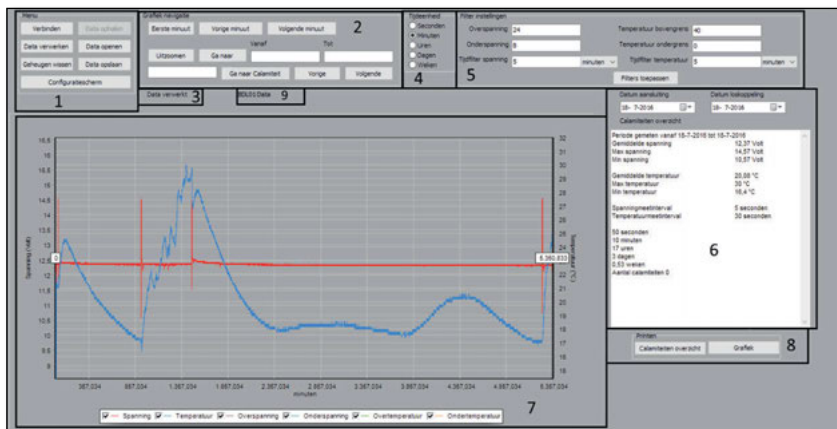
Menu
Verbinden
Data ophalen
Data verwerken
Data openen
Geheugen wissen
Data opslaan
Configuratiescherm
1

Grafiek Navigatie
Eerste minuut
Vorige minuut
Volgende minuut
2
Vanaf
Tot
Uitzoomen
Ga naar
Ga naar Calamiteit
Vorige
Volgende

Tijdseenheid
Seconden
Minuten
Uren
Dagen
Weken
4

Filter instellingen
Overspanning 24
Onderspanning 9
Tijdfilter spanning 5 minuten
Temperatuur bovengrens 40
Temperatuur ondergrens 0
Tijdfilter temperatuur 5 minuten
Filters toepassen
5

Data verwerkt 3
80600 Data 9

Datum aansluiting
18- 7-2016
Datum loskoppeling
18- 7-2016
Calamiteiten overzicht

Periode gemeten vanaf 15-7-2016 tot 18-7-2016
Gemiddelde spanning 12,37 Volt
Max spanning 14,57 Volt
Min spanning 10,57 Volt

Gemiddelde temperatuur 20,08 °C
Max temperatuur 30 °C
Min temperatuur 16,4 °C

Spanningmeetinterval 5 seconden
Temperatuurmeetinterval 30 seconden

50 seconden
10 minuten
17 uren
3 dagen
0,53 weken
Aantal calamiteiten 0
6

Printen
Calamiteiten overzicht
Grafiek
8

16,5
16
15,5
15
14,5
14
13,5
13
12,5
12
11,5
11
10,5
10
9,5
9
Spanning (Volt)
32
31
30
29
28
27
26
25
24
23
22
21
20
19
18
17
16
Temperatuur (°C)
0
6.360.633
367.034
867.034
1.367.034
1.867.034
2.367.034
2.867.034
3.367.034
3.867.034
4.367.034
4.867.034
5.367.034
minuten

Spanning
Temperatuur
Overspanning
Onderspanning
Overtemperatuur
Ondertemperatuur
7